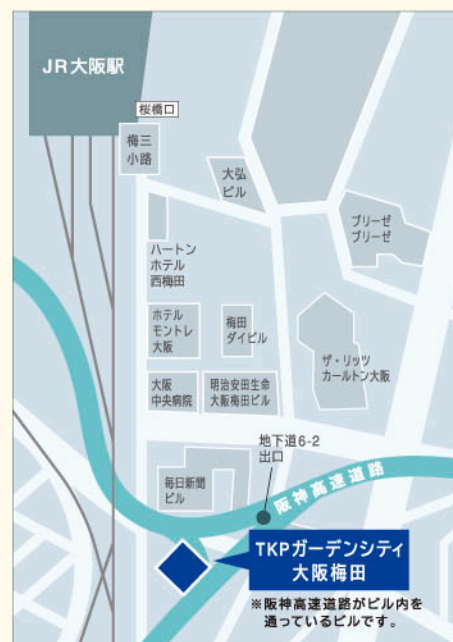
JR大阪駅

桜橋口

梅三小路

大弘ビル

ブリーゼブリーゼ

ハートンホテル西梅田

ホテルモントレ大阪

梅田ダイビル

ザ・リッツカールトン大阪

大阪中央病院

明治安田生命大阪梅田ビル

地下道6-2出口

毎日新聞ビル

阪神高速道路

TKPガーデンシティ大阪梅田

※阪神高速道路がビル内を通っているビルです。